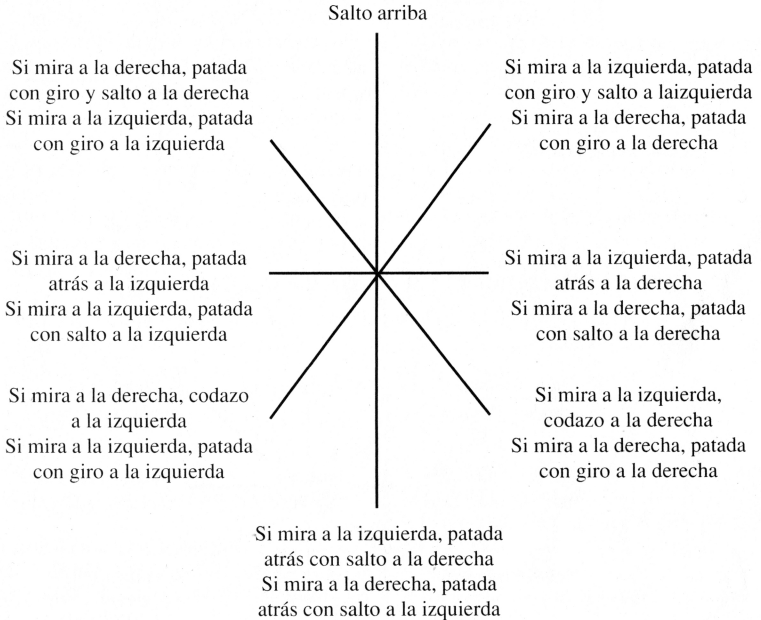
Salto arriba

Si mira a la derecha, patada con giro y salto a la derecha
Si mira a la izquierda, patada con giro a la izquierda

Si mira a la izquierda, patada con giro y salto a laizquierda
Si mira a la derecha, patada con giro a la derecha

Si mira a la derecha, patada atrás a la izquierda
Si mira a la izquierda, patada con salto a la izquierda

Si mira a la izquierda, patada atrás a la derecha
Si mira a la derecha, patada con salto a la derecha

Si mira a la derecha, codazo a la izquierda
Si mira a la izquierda, patada con giro a la izquierda

Si mira a la izquierda, codazo a la derecha
Si mira a la derecha, patada con giro a la derecha

Si mira a la izquierda, patada atrás con salto a la derecha
Si mira a la derecha, patada atrás con salto a la izquierda